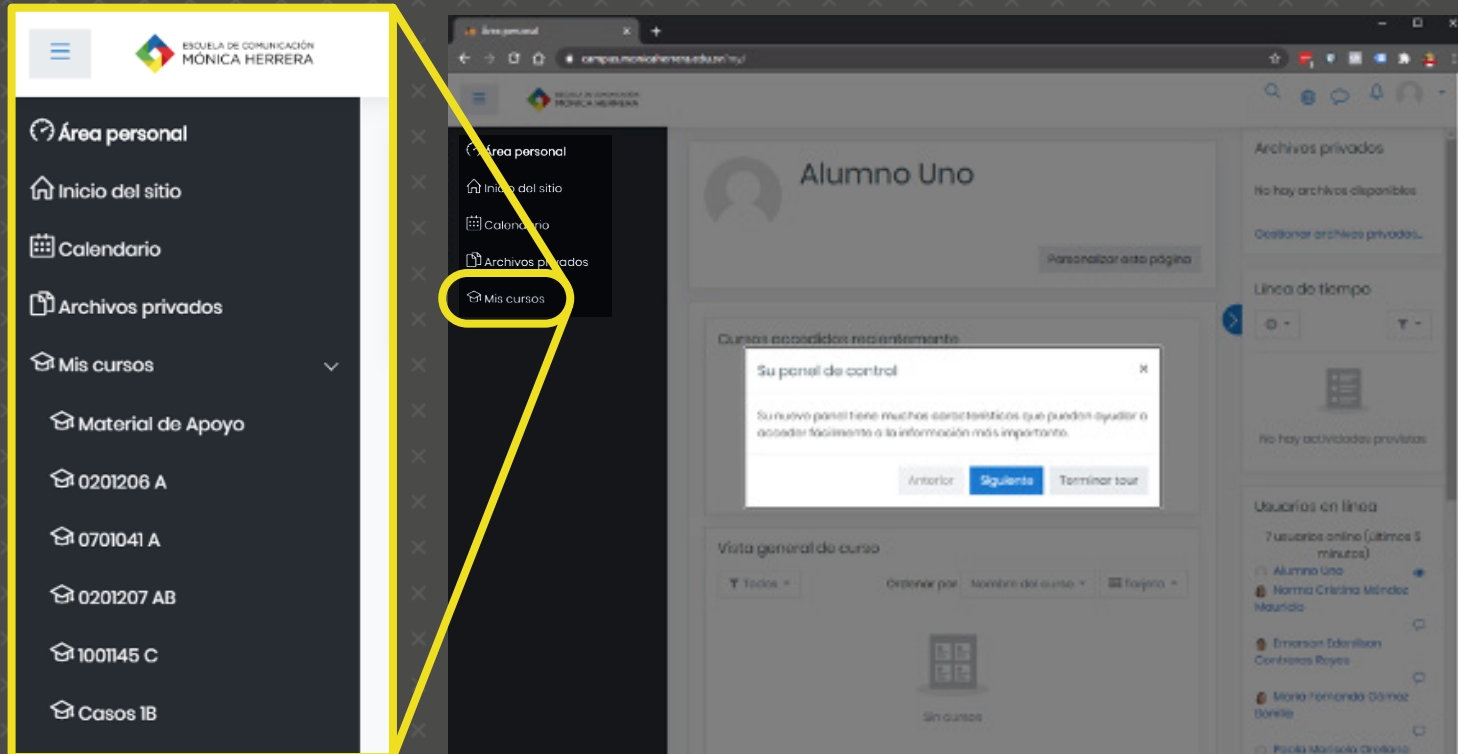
ESCUELA DE COMUNICACIÓN
MÓNICA HERRERA

Área personal
Inicio del sitio
Calendario
Archivos privados
Mis cursos
Material de Apoyo
0201206 A
0701041 A
0201207 AB
1001145 C
Casos 1B

Área personal
campus.monicaherrera.edu.sv/my/

ESCUELA DE COMUNICACIÓN
MÓNICA HERRERA

Área personal
Inicio del sitio
Calendario
Archivos privados
Mis cursos

Alumno Uno
Personalizar esta página

Cursos accedidos recientemente

Su panel de control
Su nuevo panel tiene muchas características que pueden ayudar a acceder fácilmente a la información más importante.
Anterior
Siguiente
Terminar tour

Vista general de curso
Todos
Ordenar por
Nombre del curso
Tarjeta
Sin cursos

Archivos privados
No hay archivos disponibles
Gestionar archivos privados...

Línea de tiempo
No hay actividades previstas

Usuarios en línea
7 usuarios online (últimos 5 minutos)
Alumno Uno
Norma Cristina Méndez Mauricio
Emerson Edenilson Contreras Reyes
María Fernanda Gómez Bonilla
Paola Marisela Orellana